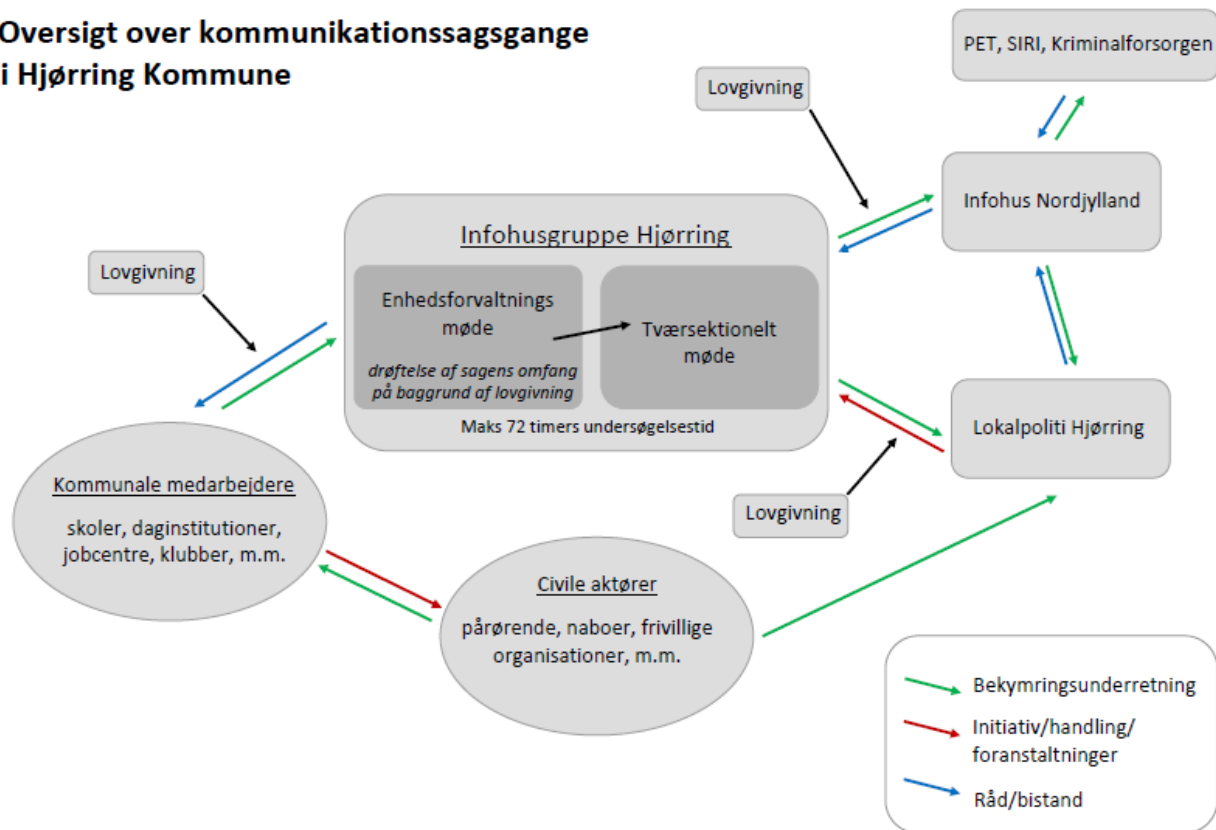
Oversigt over kommunikationssagsgange i Hjørring Kommune

PET, SIRI, Kriminalforsorgen

Lovgivning

Infohus Nordjylland

Infohusgruppe Hjørring

Enhedsforvaltnings møde

dr​øftelse af sagens omfang på baggrund af lovgivning

Tværsektionelt møde

Maks 72 timers undersøgelsestid

Lovgivning

Lokalpoliti Hjørring

Lovgivning

Kommunale medarbejdere

skoler, daginstitutioner, jobcentre, klubber, m.m.

Civile aktører

pårørende, naboer, frivillige organisationer, m.m.

Bekymringsunderretning

Initiativ/handling/ foranstaltninger

Råd/bistand